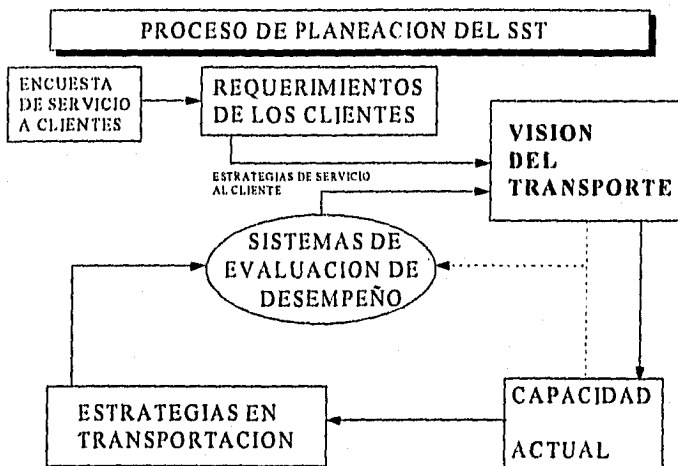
PROCESO DE PLANEACION DEL SST

ENCUESTA DE SERVICIO A CLIENTES

REQUERIMIENTOS DE LOS CLIENTES

VISION DEL TRANSPORTE

ESTRATEGIAS DE SERVICIO AL CLIENTE

SISTEMAS DE EVALUACION DE DESEMPEÑO

ESTRATEGIAS EN TRANSPORTACION

CAPACIDAD ACTUAL